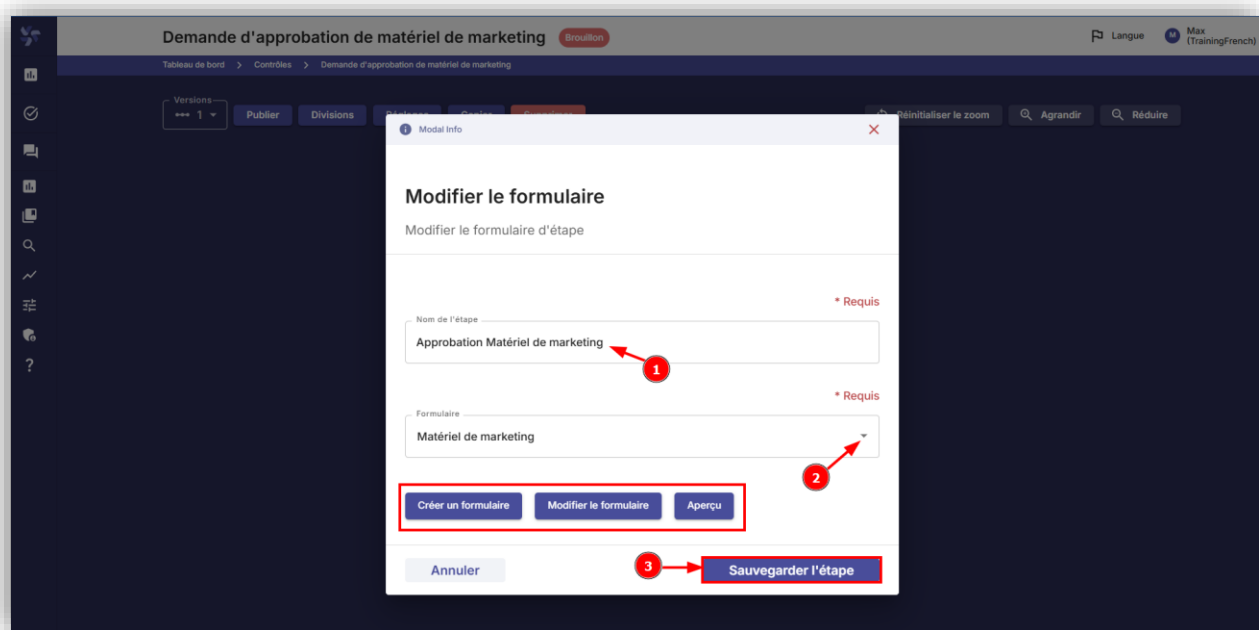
Demande d'approbation de matériel de marketing Brouillon

Langue M Max (TrainingFrench)

Tableau de bord > Contrôles > Demande d'approbation de matériel de marketing

Versions
1

Publier Divisions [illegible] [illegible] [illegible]

Réinitialiser le zoom Agrandir Réduire

Modal Info

Modifier le formulaire

Modifier le formulaire d'étape

* Requis

Nom de l'étape
Approbation Matériel de marketing

1

* Requis

Formulaire
Matériel de marketing

2

Créer un formulaire Modifier le formulaire Aperçu

Annuler

3

Sauvegarder l'étape

?